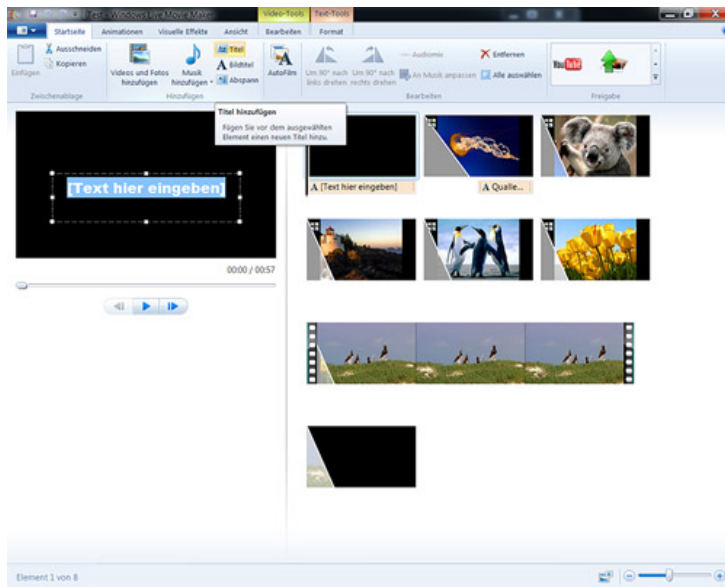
Test - Windows Live Movie Maker
Video-Tools Text-Tools
Startseite Animationen Visuelle Effekte Ansicht Bearbeiten Format
Einfügen
Ausschneiden
Kopieren
Zwischenablage
Videos und Fotos hinzufügen
Musik hinzufügen
Titel
Bildtitel
Abspann
Hinzufügen
AutoFilm
Um 90° nach links drehen
Um 90° nach rechts drehen
Audiomix
An Musik anpassen
Entfernen
Alle auswählen
Bearbeiten
Freigabe
Titel hinzufügen
Fügen Sie vor dem ausgewählten Element einen neuen Titel hinzu.
[Text hier eingeben]
00:00 / 00:57
[Text hier eingeben]
Qualle...
Element 1 von 8